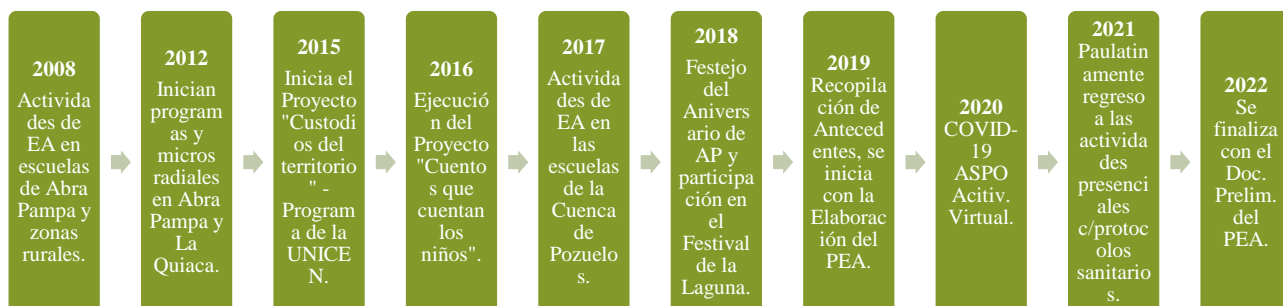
2008
Actividades de EA en escuelas de Abra Pampa y zonas rurales.

2012
Inician programas y micros radiales en Abra Pampa y La Quiaca.

2015
Inicia el Proyecto "Custodios del territorio" - Programa de la UNICEN.

2016
Ejecución del Proyecto "Cuentos que cuentan los niños".

2017
Actividades de EA en las escuelas de la Cuenca de Pozuelos.

2018
Festejo del Aniversario de AP y participación en el Festival de la Laguna.

2019
Recopilación de Antecedentes, se inicia con la Elaboración del PEA.

2020
COVID-19 ASPO Acitiv. Virtual.

2021
Paulatinamente regreso a las actividades presenciales c/protocolos sanitarios.

2022
Se finaliza con el Doc. Prelim. del PEA.